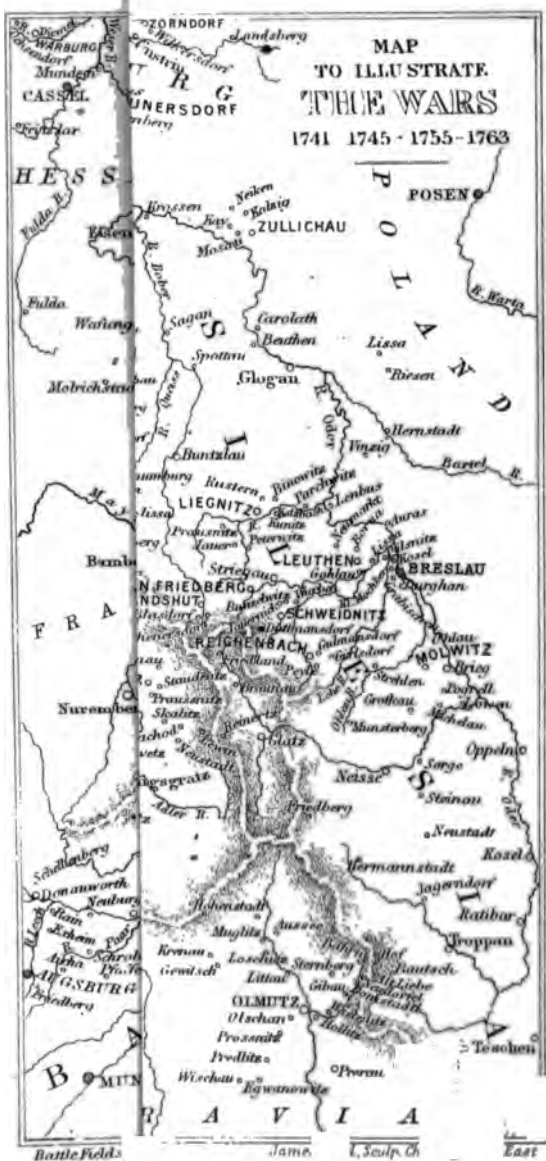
MAP
TO ILLUSTRATE
THE WARS
1741 1745 - 1755 - 1763

ZORNDORF
WARBURG
Landsberg
Custrin
Munden
CASSEL
KUNERSDORF
Fritzlar
HESS
POSEN
Crossen
Neiken
Erlaig
ZULLICHAU
POLAND
Fulda R.
Fulda
Warta
Sagan
Carolath
Beuthen
Lissa
Rietzen
Molrichstadt
Sprottau
Glogau
Oder
Hernstadt
Bunzlau
Barzel
LIEGNITZ
Parchwitz
LEUTHEN
BRESLAU
FRIEDBERG
LANDSHUT
SCHWEIDNITZ
REICHENBACH
Ohlau
MOLWITZ
Brieg
Striegau
Nuremberg
Strehlen
Grottkau
Munsterberg
Oppeln
Glatz
Neisse
Steinau
Sorge
Koniggratz
Friedberg
Neustadt
Kosel
Hermannstadt
Jagerndorf
Ratibor
Troppau
Donauworth
Neuburg
AUGSBURG
Sternberg
OLMUTZ
Littau
Gewitsch
Prossnitz
Wischau
Teschen
FRA
B
MUN
RAVIA
Battle Fields
James
E. Sculp. Ch
East